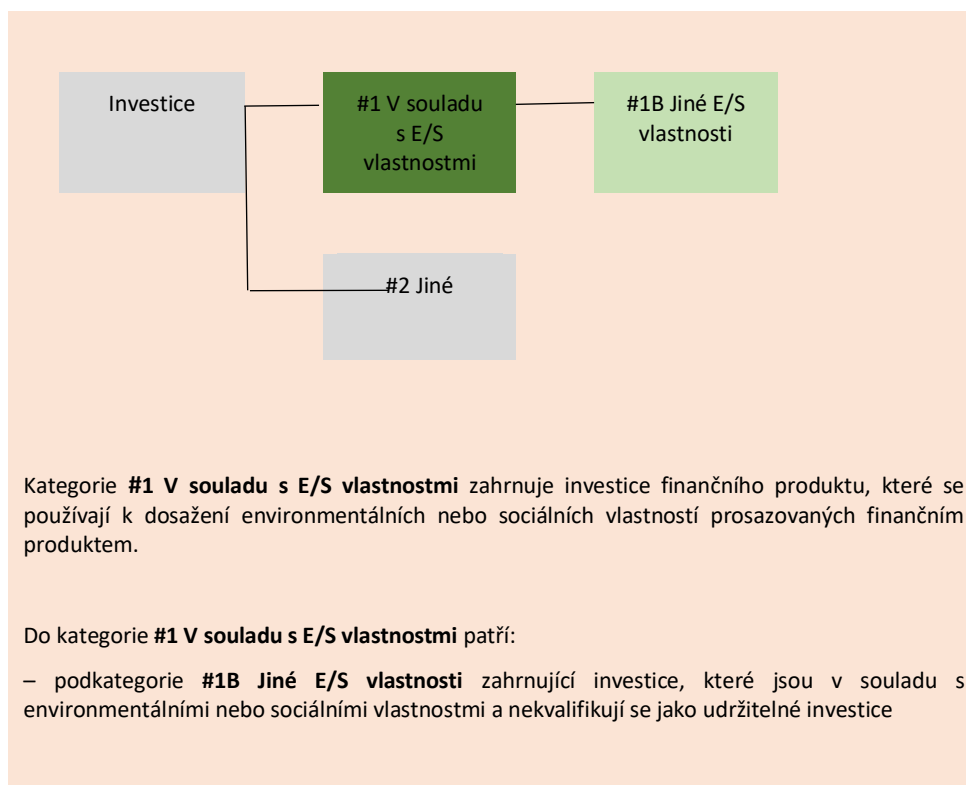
Investice

#1 V souladu s E/S vlastnostmi

#1B Jiné E/S vlastnosti

#2 Jiné

Kategorie **#1 V souladu s E/S vlastnostmi** zahrnuje investice finančního produktu, které se používají k dosažení environmentálních nebo sociálních vlastností prosazovaných finančním produktem.

Do kategorie **#1 V souladu s E/S vlastnostmi** patří:

– podkategorie **#1B Jiné E/S vlastnosti** zahrnující investice, které jsou v souladu s environmentálními nebo sociálními vlastnostmi a nekvalifikují se jako udržitelné investice